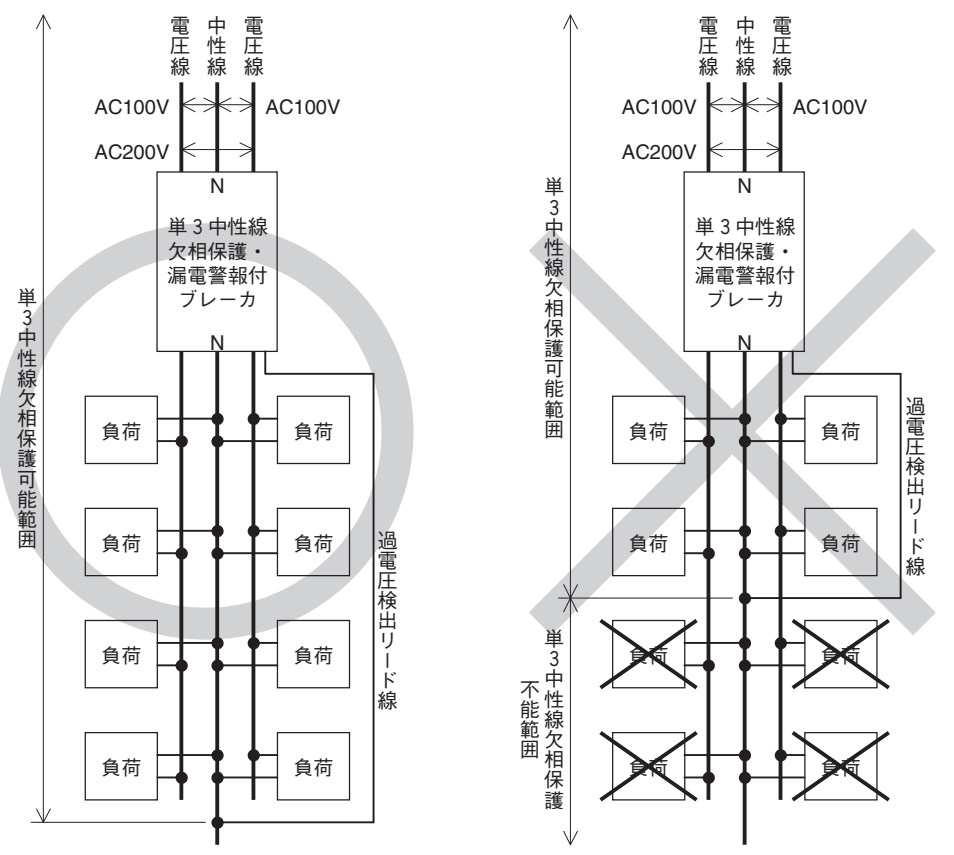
電圧線 中性線 電圧線

AC100V AC100V

AC200V

N

単３中性線欠相保護・漏電警報付ブレーカ

N

単３中性線欠相保護可能範囲

負荷 負荷

負荷 負荷

負荷 負荷

負荷 負荷

過電圧検出リード線

電圧線 中性線 電圧線

AC100V AC100V

AC200V

N

単３中性線欠相保護・漏電警報付ブレーカ

N

単３中性線欠相保護可能範囲

負荷 負荷

負荷 負荷

過電圧検出リード線

単３中性線欠相保護不能範囲

負荷 負荷

負荷 負荷